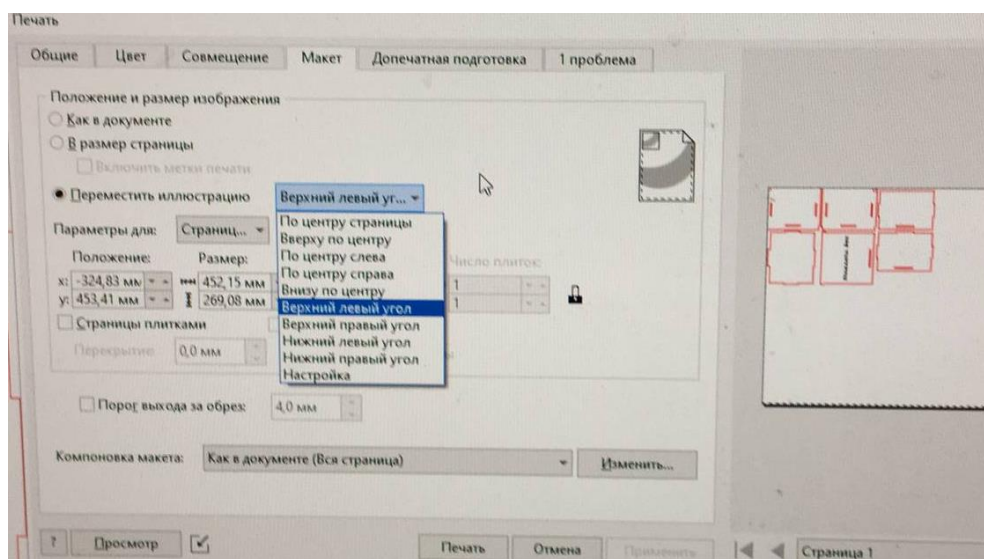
Печать

Общие | Цвет | Совмещение | Макет | Допечатная подготовка | 1 проблема

Положение и размер изображения
Как в документе
В размер страницы
Включить метки печати
Переместить иллюстрацию | Верхний левый уг...

Параметры для: Страниц...
Положение: Размер:
x: -324,83 мм | 452,15 мм
y: 453,41 мм | 269,08 мм
Число плиток:
1
1
Страницы плитками
Перекрытие: 0,0 мм

По центру страницы
Вверху по центру
По центру слева
По центру справа
Внизу по центру
Верхний левый угол
Верхний правый угол
Нижний левый угол
Нижний правый угол
Настройка

Порог выхода за обрез: 4,0 мм

Компоновка макета: Как в документе (Вся страница) | Изменить...

? | Просмотр | Печать | Отмена | Применить | Страница 1